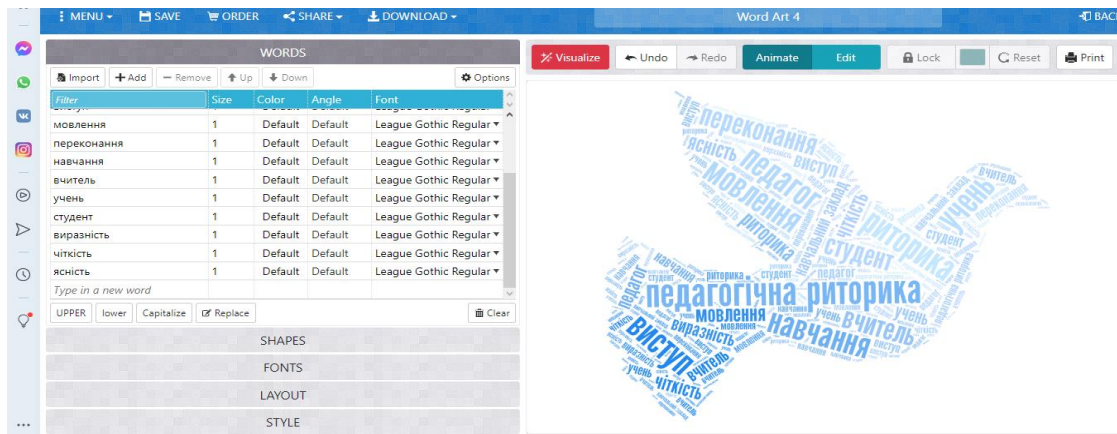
⋮ MENU ▾ SAVE ORDER SHARE ▾ DOWNLOAD ▾

Word Art 4

BAC

WORDS

Import + Add − Remove ↑ Up ↓ Down Options

| Filter | Size | Color | Angle | Font |
|---|---|---|---|---|
| мовлення | 1 | Default | Default | League Gothic Regular ▾ |
| переконання | 1 | Default | Default | League Gothic Regular ▾ |
| навчання | 1 | Default | Default | League Gothic Regular ▾ |
| вчитель | 1 | Default | Default | League Gothic Regular ▾ |
| учень | 1 | Default | Default | League Gothic Regular ▾ |
| студент | 1 | Default | Default | League Gothic Regular ▾ |
| виразність | 1 | Default | Default | League Gothic Regular ▾ |
| чіткість | 1 | Default | Default | League Gothic Regular ▾ |
| ясність | 1 | Default | Default | League Gothic Regular ▾ |
| Type in a new word | | | | |

UPPER lower Capitalize Replace Clear

SHAPES

FONTS

LAYOUT

STYLE

Visualize Undo Redo Animate Edit Lock Reset Print

переконання ясність педагог виступ мовлення риторика учень вчитель студент навчальний заклад чіткість навчання риторика студент педагог педагогічна риторика мовлення навчання вчитель учень виступ виразність чіткість вчитель учень